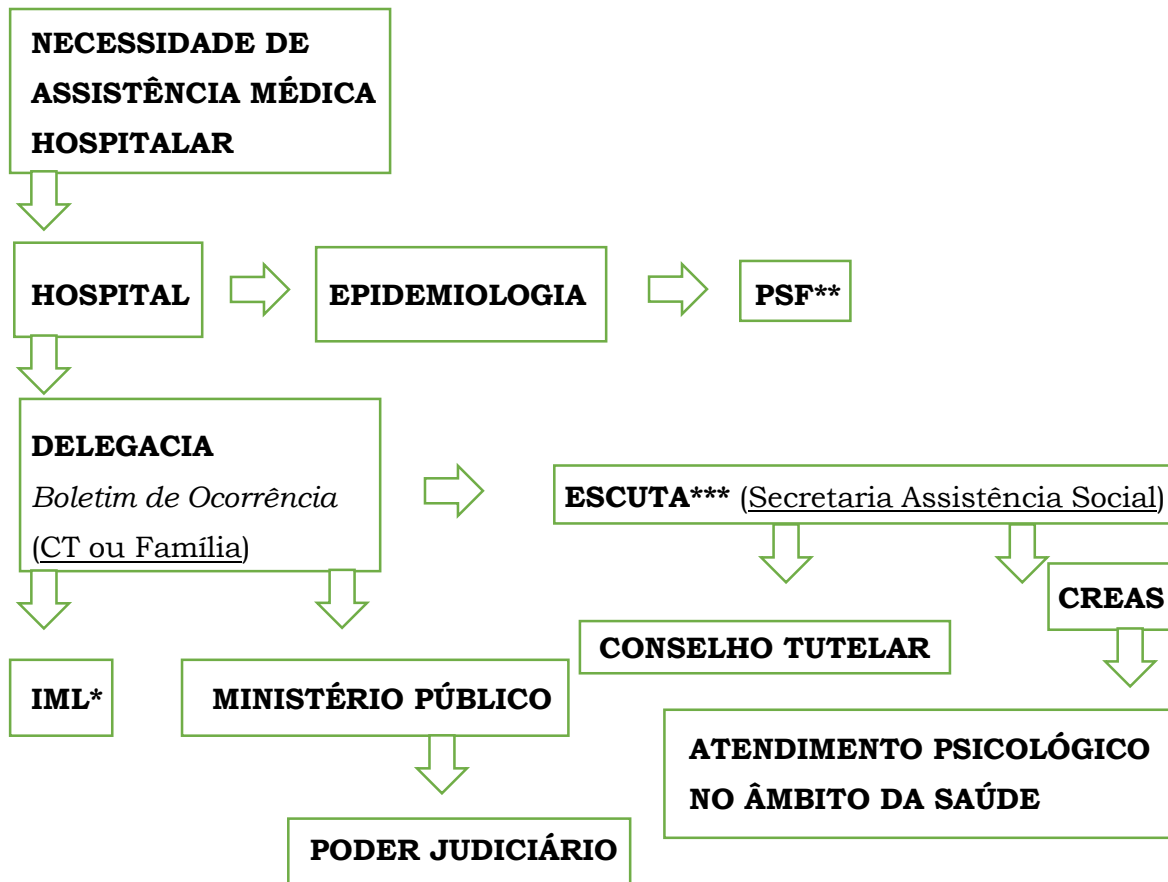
NECESSIDADE DE ASSISTÊNCIA MÉDICA HOSPITALAR

HOSPITAL

EPIDEMIOLOGIA

PSF**

DELEGACIA
*Boletim de Ocorrência*
(CT ou Família)

ESCUTA*** (Secretaria Assistência Social)

CREAS

CONSELHO TUTELAR

IML*

MINISTÉRIO PÚBLICO

ATENDIMENTO PSICOLÓGICO NO ÂMBITO DA SAÚDE

PODER JUDICIÁRIO